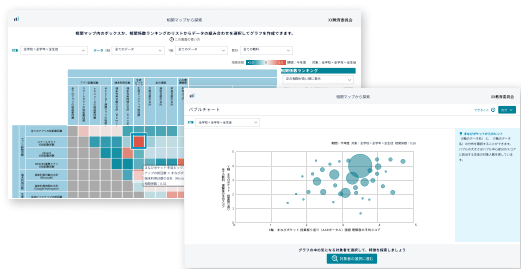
相関マップから探索

XX教育委員会

相関マップ内のボックスや、相関係数ランキングのリストからデータの組み合わせを選択してグラフを作成できます。

対象 全学年・全学年・全項目

データ（横） 全てのデータ

データ（縦） 全てのデータ

区分 全ての教科

相関係数ランキング

相関マップから探索

XX教育委員会

バブルチャート

対象 全学年・全学年・全項目

グラフ中の気になる対象者を選択して、関連を確認しましょう

対象者の選択に進む